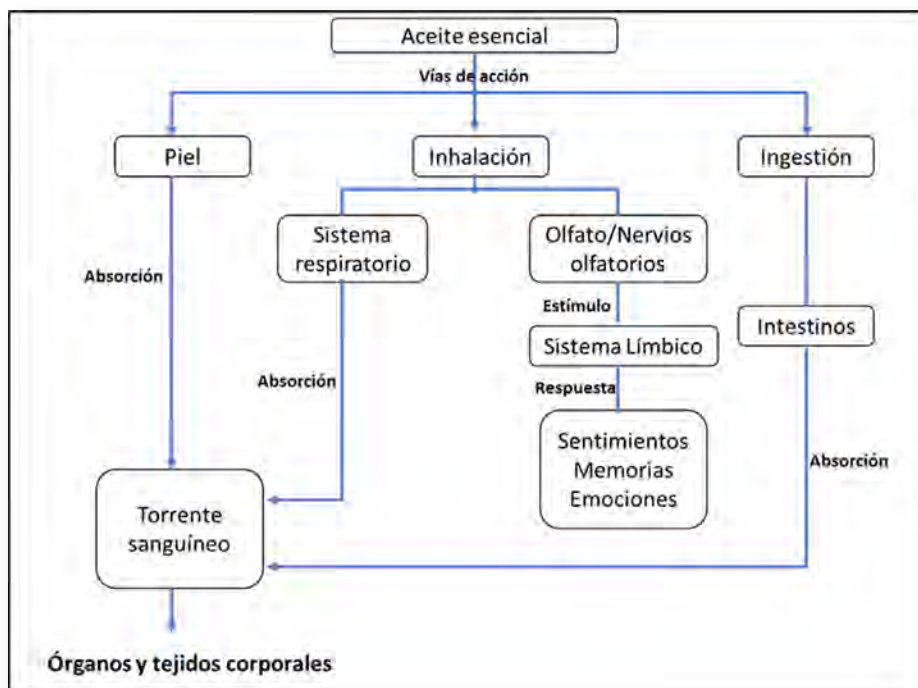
Aceite esencial

Vías de acción

Piel

Inhalación

Ingestión

Sistema respiratorio

Olfato/Nervios olfatorios

Absorción

Estímulo

Sistema Límbico

Intestinos

Absorción

Respuesta

Sentimientos
Memorias
Emociones

Absorción

Torrente sanguíneo

Órganos y tejidos corporales